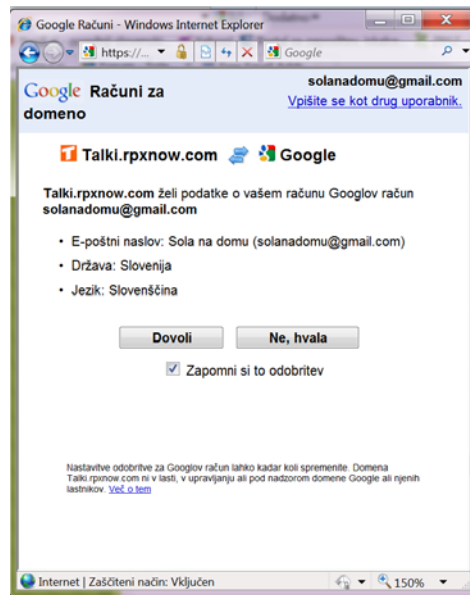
Google Računi - Windows Internet Explorer

https://...

Google

Google Računi za domeno

solanadomu@gmail.com
Vpišite se kot drug uporabnik.

Talki.rpxnow.com Google

**Talki.rpxnow.com** želi podatke o vašem računu Googlov račun **solanadomu@gmail.com**

- E-poštni naslov: Sola na domu (solanadomu@gmail.com)
- Država: Slovenija
- Jezik: Slovenščina

Dovoli | Ne, hvala

Zapomni si to odobritev

Nastavitve odobritve za Googlov račun lahko kadar koli spremenite. Domena Talki.rpxnow.com ni v lasti, v upravljanju ali pod nadzorom domene Google ali njenih lastnikov. Več o tem

Internet | Zaščiteni način: Vključen

150%